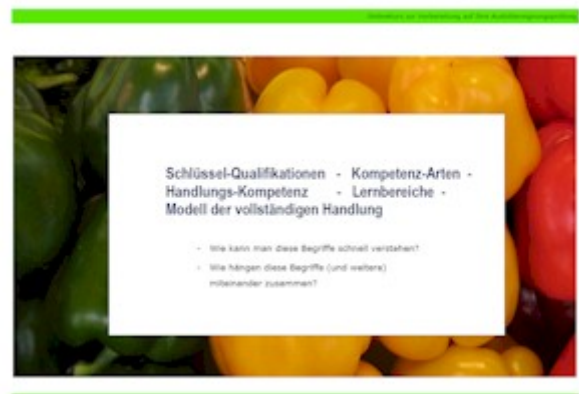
Unterlagen zur Vorbereitung auf die Ausbildereignungsprüfung

Schlüssel-Qualifikationen - Kompetenz-Arten - Handlungs-Kompetenz - Lernbereiche - Modell der vollständigen Handlung

- Wie kann man diese Begriffe schnell verstehen?
- Wie hängen diese Begriffe (und weitere) miteinander zusammen?